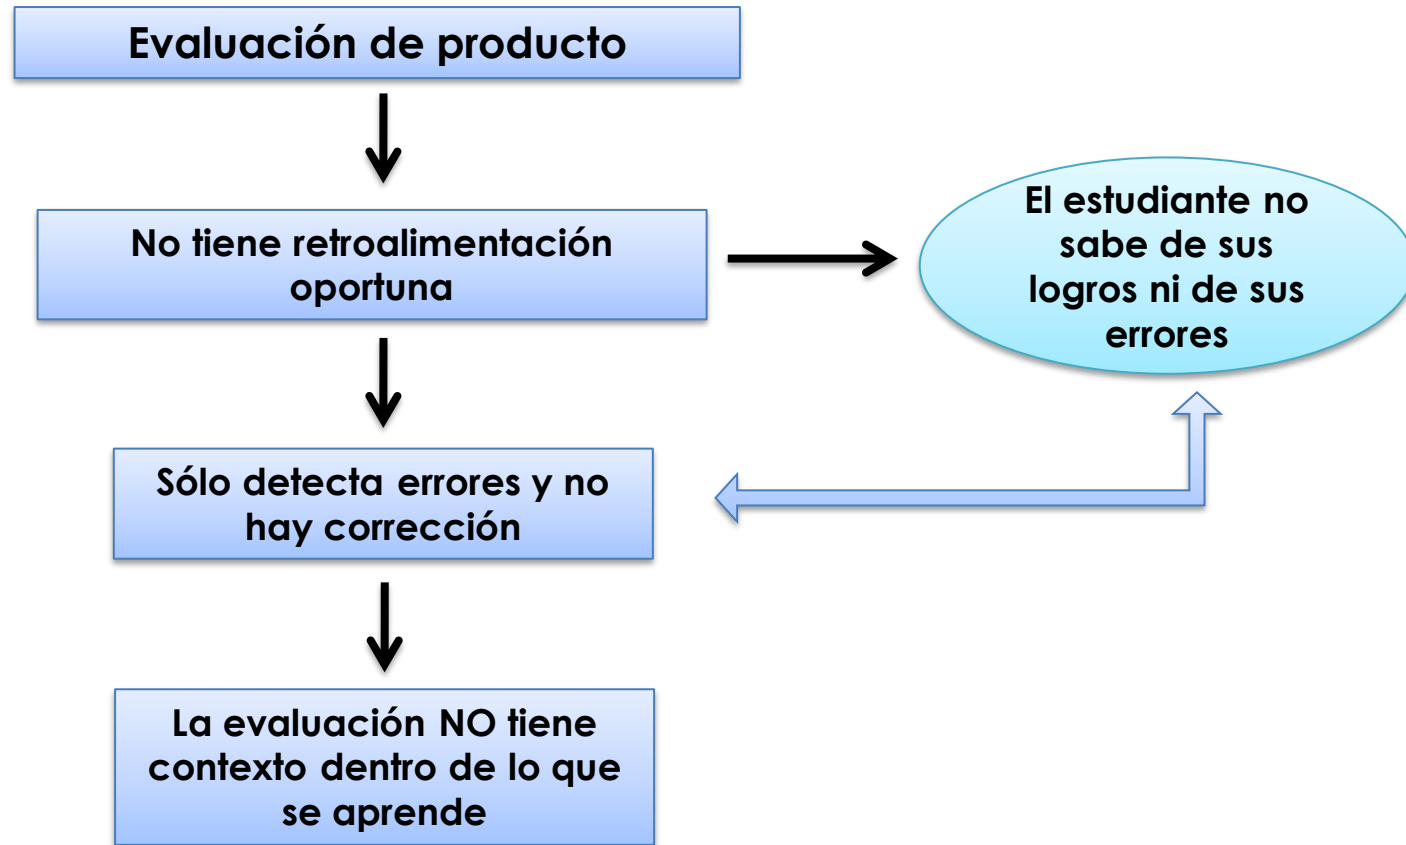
Evaluación de producto

No tiene retroalimentación oportuna

El estudiante no sabe de sus logros ni de sus errores

Sólo detecta errores y no hay corrección

La evaluación NO tiene contexto dentro de lo que se aprende